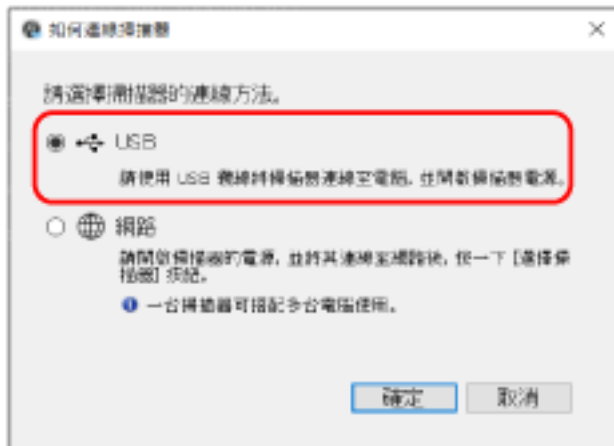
如何連線掃描器

請選擇掃描器的連線方法。

USB

請使用 USB 纜線將掃描器連線至電腦，並開啟掃描器電源。

網路

請開啟掃描器的電源，並將其連線至網路後，按一下 [選擇掃描器] 按鈕。

一台掃描器可搭配多台電腦使用。

確定 取消